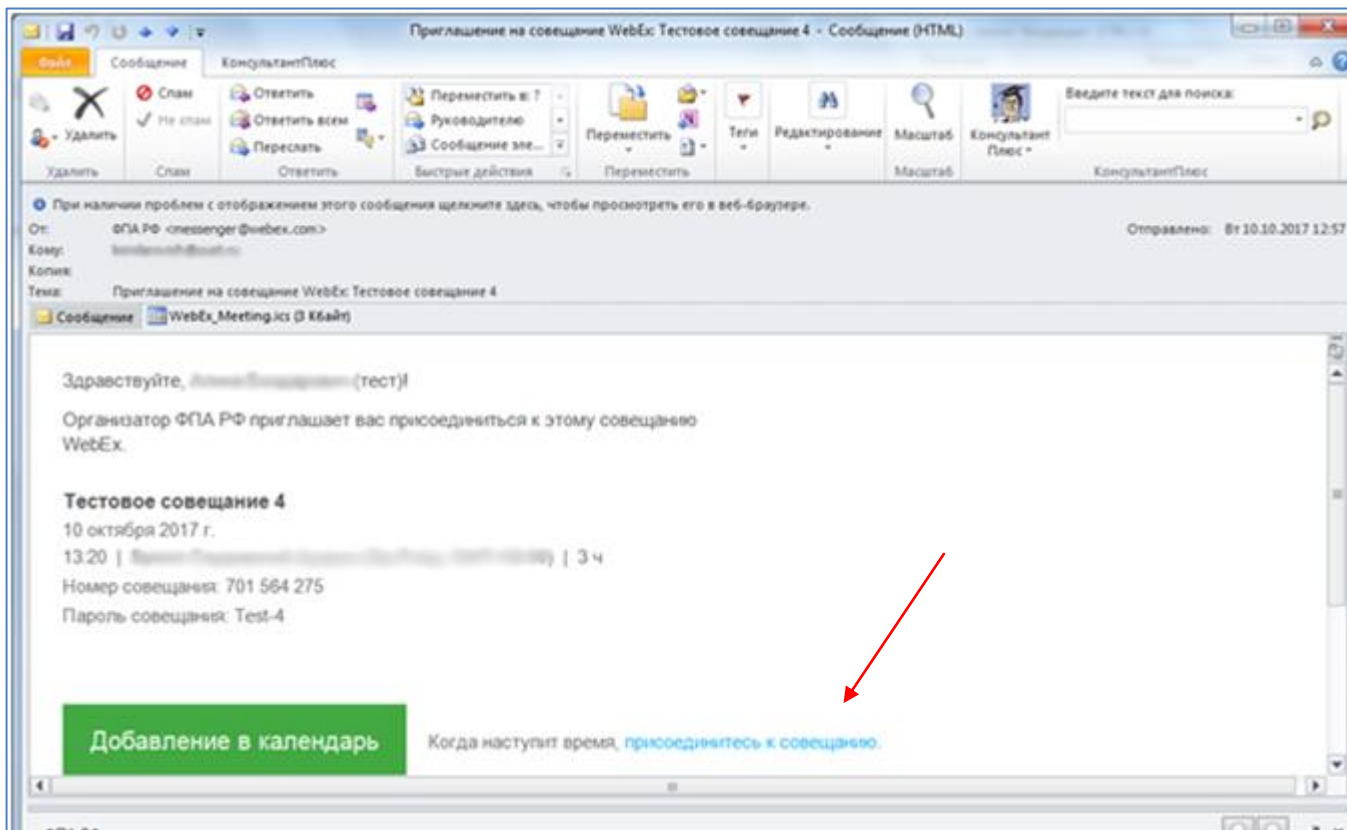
Приглашение на совещание WebEx Тестовое совещание 4 - Сообщение (HTML)

Файл | Сообщение | КонсультантПлюс

Удалить | Спам | Не спам | Ответить | Ответить всем | Переслать | Переместить в: ? | Руководителю | Сообщение эле... | Переместить | Теги | Редактирование | Масштаб | Консультант Плюс | Введите текст для поиска:

Удалить | Спам | Ответить | Быстрые действия | Переместить | Масштаб | КонсультантПлюс

При наличии проблем с отображением этого сообщения щелкните здесь, чтобы просмотреть его в веб-браузере.

От: ФПА РФ <messenger@webex.com>
Кому: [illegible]
Копия:
Тема: Приглашение на совещание WebEx Тестовое совещание 4

Отправлено: Вт 10.10.2017 12:57

Сообщение | WebEx_Meeting.ics (3 Кбайт)

Здравствуйте, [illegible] (тест)!

Организатор ФПА РФ приглашает вас присоединиться к этому совещанию WebEx.

Тестовое совещание 4
10 октября 2017 г.
13:20 | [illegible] | 3 ч
Номер совещания: 701 564 275
Пароль совещания: Test-4

Добавление в календарь

Когда наступит время, присоединитесь к совещанию.